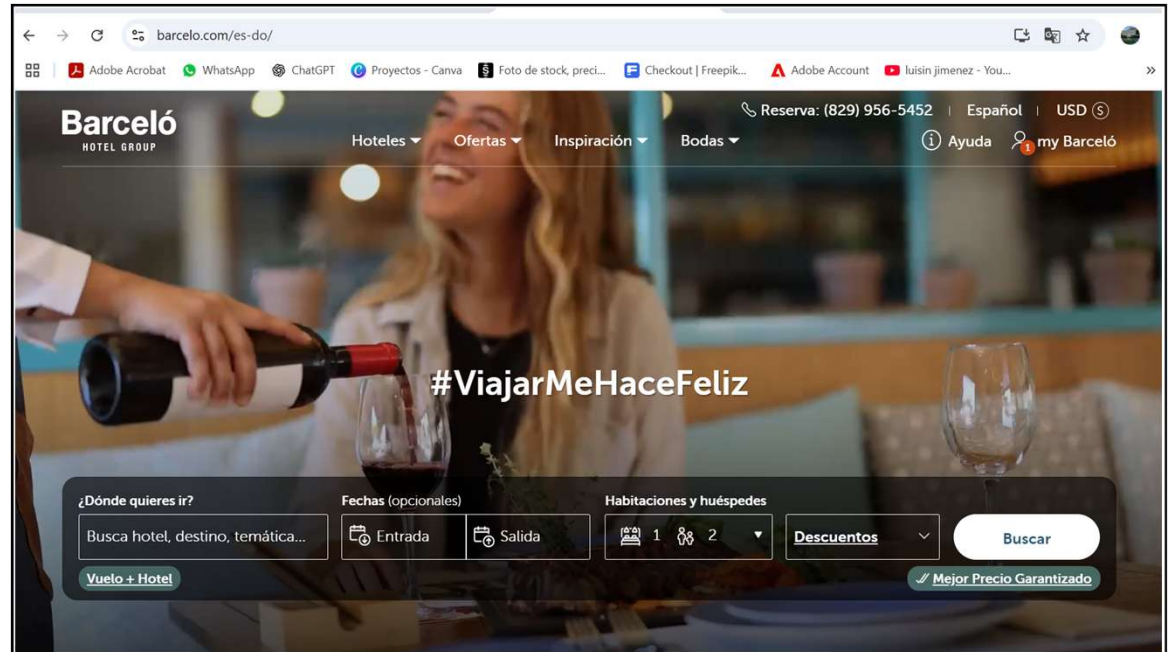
barcelo.com/es-do/

Adobe Acrobat WhatsApp ChatGPT Proyectos - Canva Foto de stock, preci... Checkout | Freepik... Adobe Account luisin jimenez - You...

Barceló
HOTEL GROUP

Reserva: (829) 956-5452 | Español | USD ($)

Hoteles Ofertas Inspiración Bodas

Ayuda 1 my Barceló

#ViajarMeHaceFeliz

¿Dónde quieres ir?
Busca hotel, destino, temática...

Fechas (opcionales)
Entrada
Salida

Habitaciones y huéspedes
1 2

Descuentos

Buscar

Vuelo + Hotel

Mejor Precio Garantizado